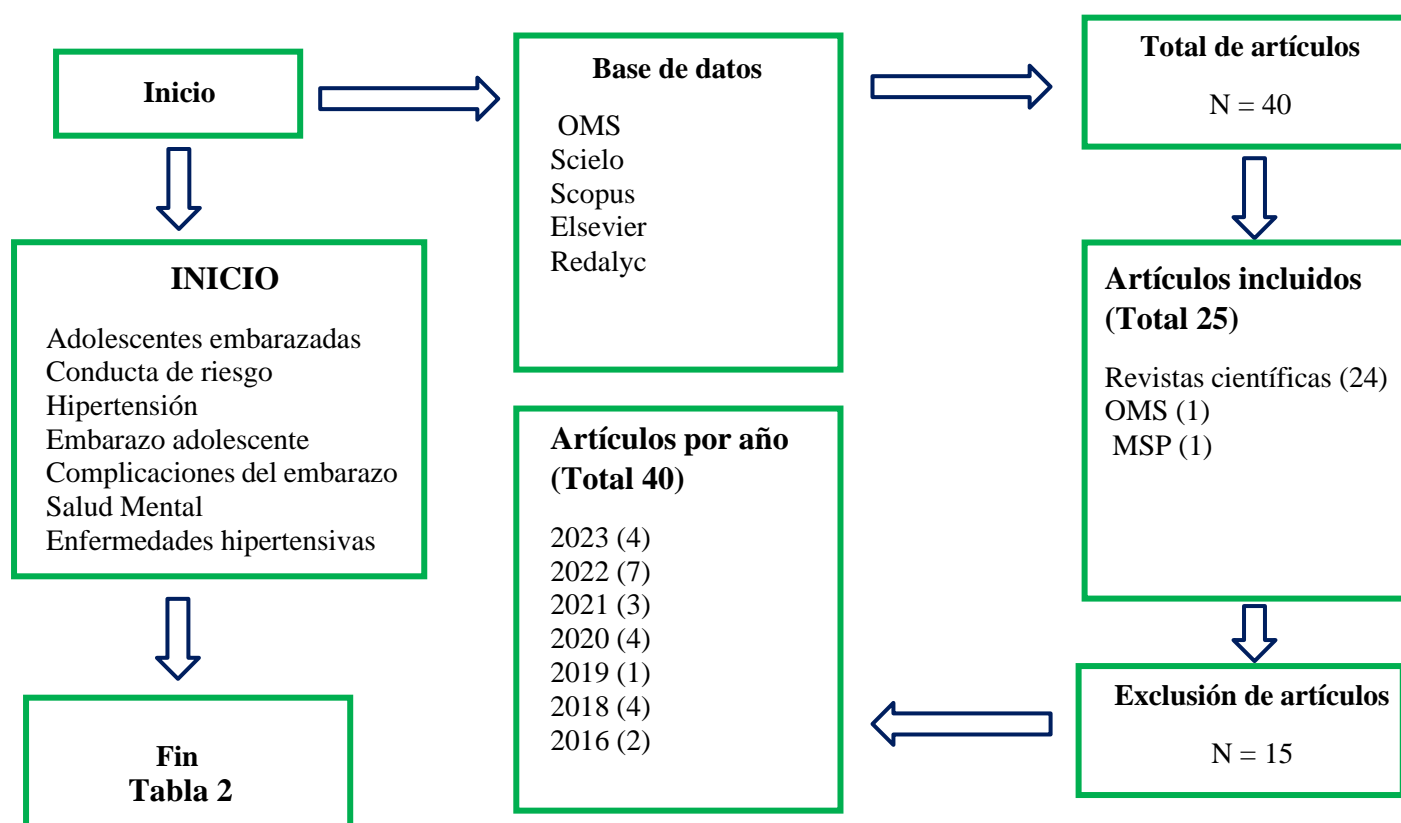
Inicio

INICIO

Adolescentes embarazadas
Conducta de riesgo
Hipertensión
Embarazo adolescente
Complicaciones del embarazo
Salud Mental
Enfermedades hipertensivas

Fin
Tabla 2

Base de datos

OMS
Scielo
Scopus
Elsevier
Redalyc

Artículos por año (Total 40)

2023 (4)
2022 (7)
2021 (3)
2020 (4)
2019 (1)
2018 (4)
2016 (2)

Total de artículos

N = 40

Artículos incluidos (Total 25)

Revistas científicas (24)
OMS (1)
MSP (1)

Exclusión de artículos

N = 15